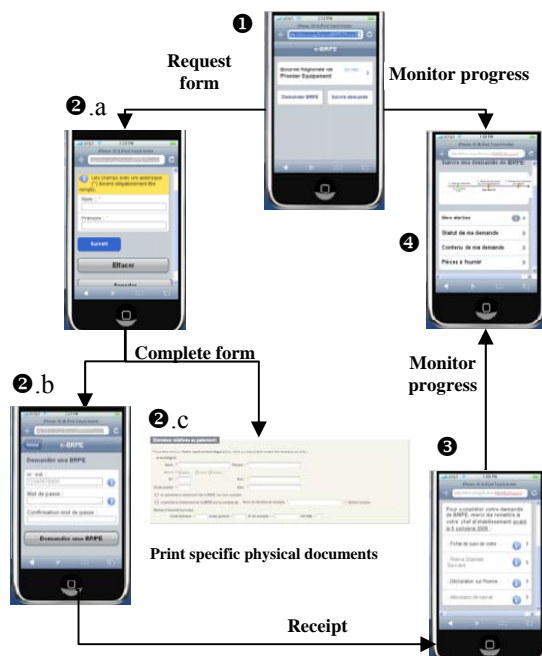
❶

Request form

Monitor progress

e-BRPE

Premier Equipement

Demander BRPE

Suivre demande

❷.a

Les champs avec un asterisque (*) doivent obligatoirement être remplis.

Nom : *

Prénom : *

Suivant

Effacer

❹

Suivre ma demande de BRPE

Mes alertes

Statut de ma demande

Contenu de ma demande

Pièces à fournir

Complete form

❷.b

e-BRPE

Demander une BRPE

Mot de passe :

Confirmation mot de passe :

Demander une BRPE

❷.c

Données relatives au paiement

Print specific physical documents

Monitor progress

❸

Pour compléter votre demande de BRPE, merci de remettre à votre chef d'établissement avant le 8 octobre 2008 :

Déclaration sur l'honneur

Receipt